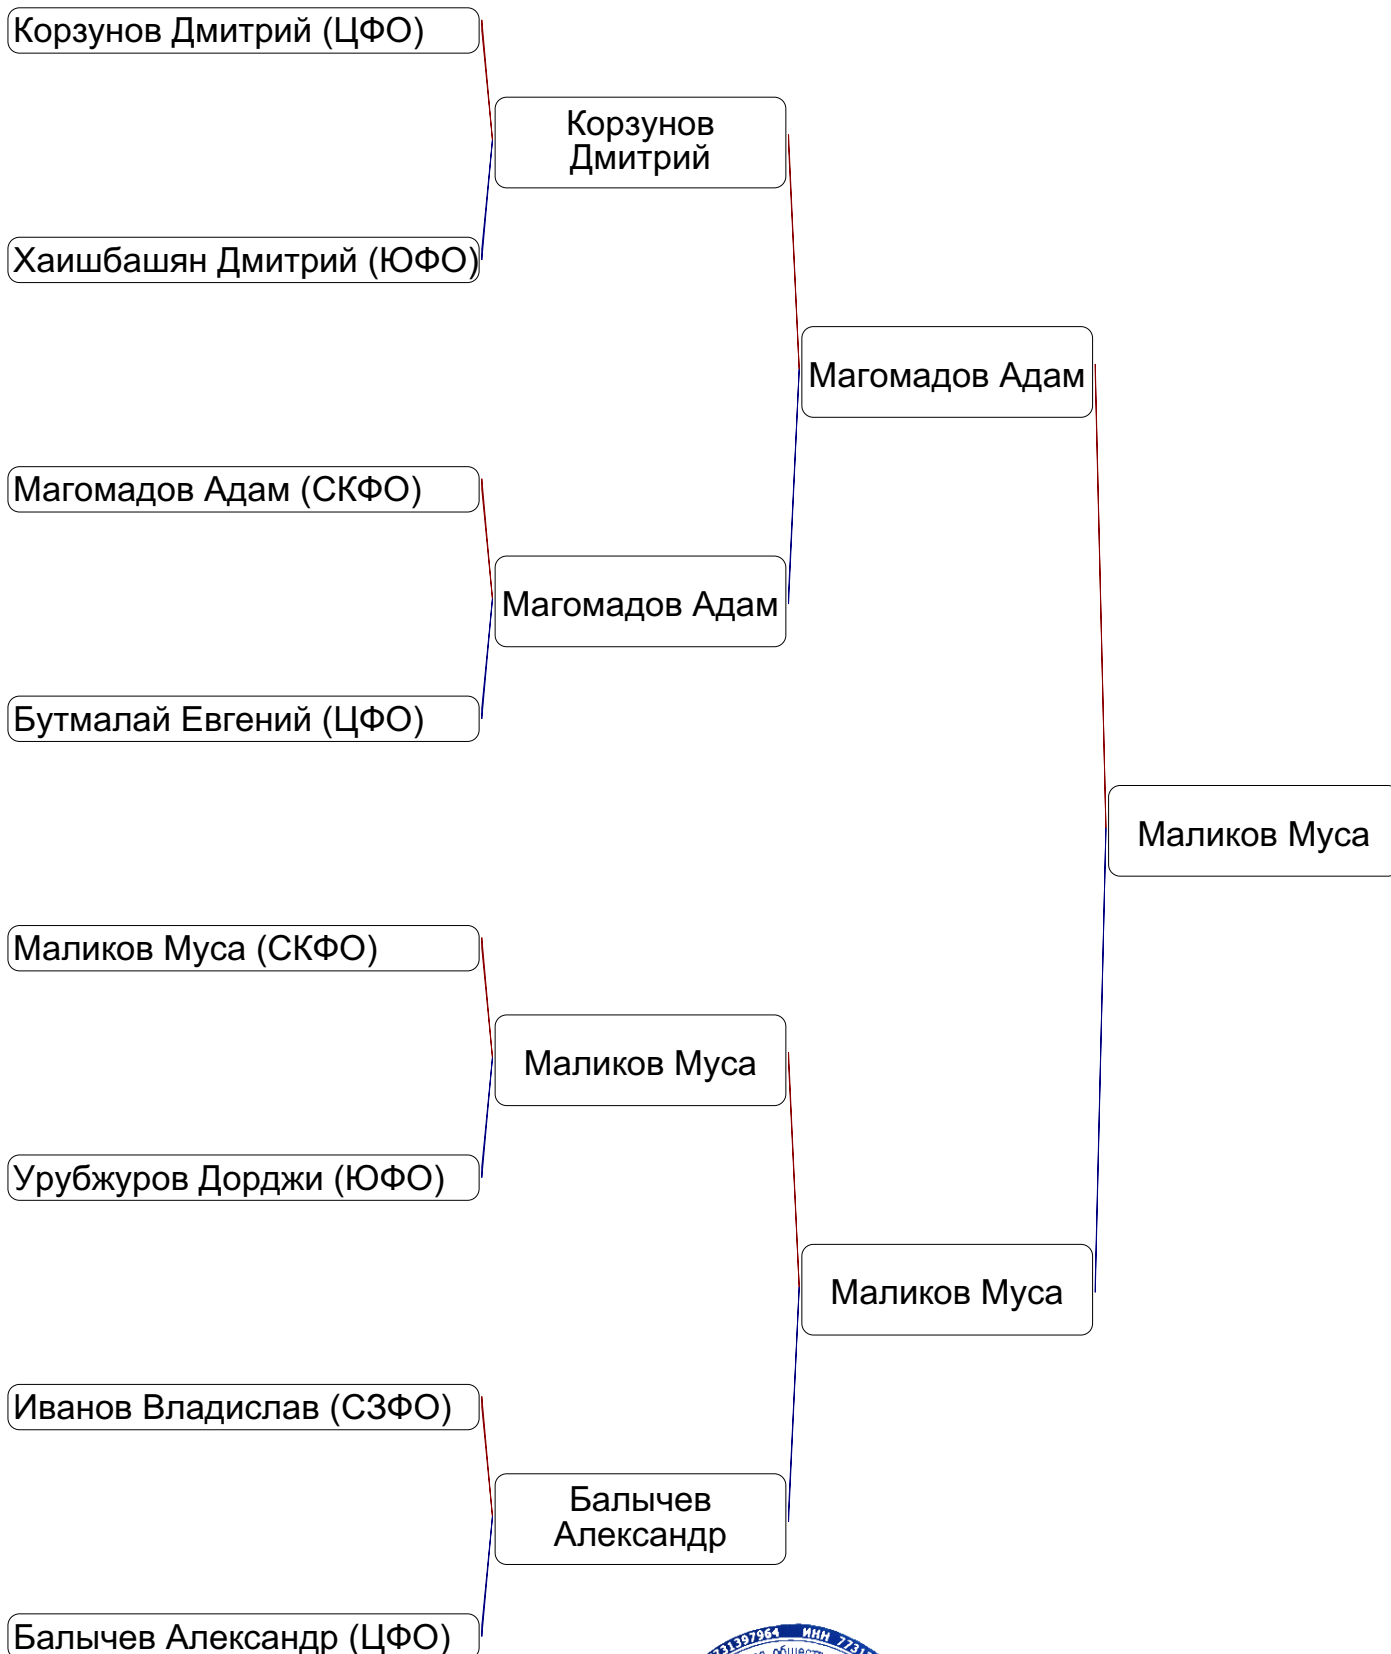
Корзунов Дмитрий (ЦФО)

Хаишбашян Дмитрий (ЮФО)

Магомадов Адам (СКФО)

Бутмалай Евгений (ЦФО)

Маликов Муса (СКФО)

Урубжуров Дорджи (ЮФО)

Иванов Владислав (СЗФО)

Балычев Александр (ЦФО)

Корзунов Дмитрий

Магомадов Адам

Маликов Муса

Балычев Александр

Магомадов Адам

Маликов Муса

Маликов Муса

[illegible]31397964 ИНН 7731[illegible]